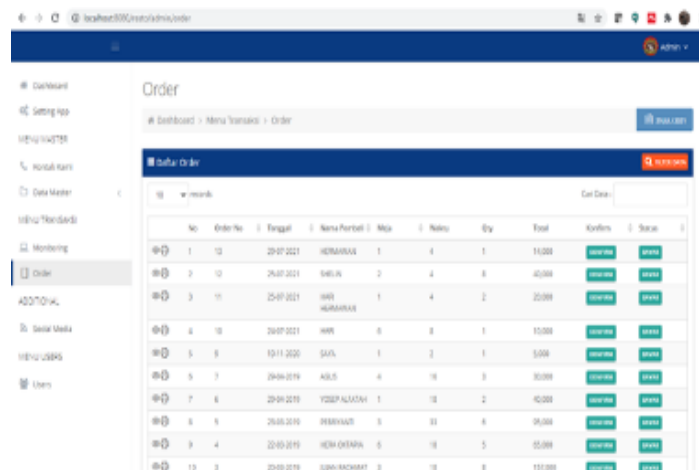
localhost:8080/resto/admin/order

Admin

Dashboard
Setting App
MENU MASTER
Hubungi Kami
Data Master
MENU TRANSAKSI
Monitoring
Order
ADDITIONAL
Sosial Media
MENU USERS
Users

Order

Dashboard > Menu Transaksi > Order

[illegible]

Daftar Order

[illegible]

10 records

Cari Data :

| | No | Order No | Tanggal | Nama Pembeli | Meja | Waktu | Qty | Total | Konfirm | Status |
|---|---|---|---|---|---|---|---|---|---|---|
| | 1 | 13 | 29-07-2021 | HERMAWAN | 1 | 4 | 1 | 14,000 | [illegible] | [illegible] |
| | 2 | 12 | 25-07-2021 | SAKLIA | 2 | 4 | 8 | 43,000 | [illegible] | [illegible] |
| | 3 | 11 | 25-07-2021 | HARI HERMAWAN | 1 | 4 | 2 | 20,000 | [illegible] | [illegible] |
| | 4 | 10 | 24-07-2021 | HARI | 8 | 8 | 1 | 10,000 | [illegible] | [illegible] |
| | 5 | 8 | 10-11-2020 | SAYA | 1 | 2 | 1 | 5,000 | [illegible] | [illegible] |
| | 5 | 7 | 29-04-2019 | AGUS | 4 | 18 | 3 | 30,000 | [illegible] | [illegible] |
| | 7 | 6 | 29-04-2019 | YOSEP ALFATAH | 1 | 18 | 2 | 40,000 | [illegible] | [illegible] |
| | 8 | 5 | 25-03-2019 | PERMANA | 5 | 33 | 6 | 95,000 | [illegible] | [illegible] |
| | 9 | 4 | 22-03-2019 | HERA EKTARIA | 6 | 18 | 5 | 55,000 | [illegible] | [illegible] |
| | 10 | 3 | 20-03-2019 | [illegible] | 3 | 18 | 8 | 151,000 | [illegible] | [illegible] |